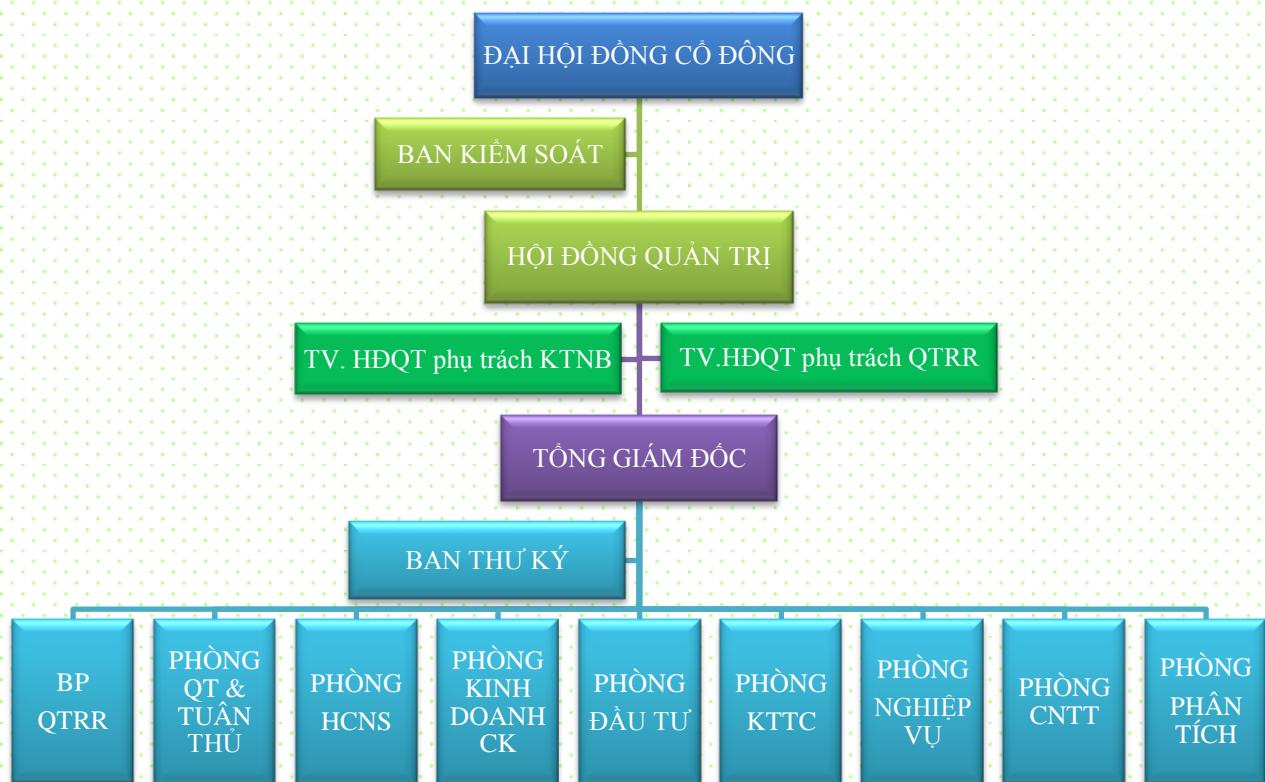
ĐẠI HỘI ĐỒNG CỔ ĐÔNG

BAN KIỂM SOÁT

HỘI ĐỒNG QUẢN TRỊ

TV. HĐQT phụ trách KTNB

TV.HĐQT phụ trách QTRR

TỔNG GIÁM ĐỐC

BAN THƯ KÝ

BP QTRR

PHÒNG QT & TUÂN THỦ

PHÒNG HCNS

PHÒNG KINH DOANH CK

PHÒNG ĐẦU TƯ

PHÒNG KTTC

PHÒNG NGHIỆP VỤ

PHÒNG CNTT

PHÒNG PHÂN TÍCH